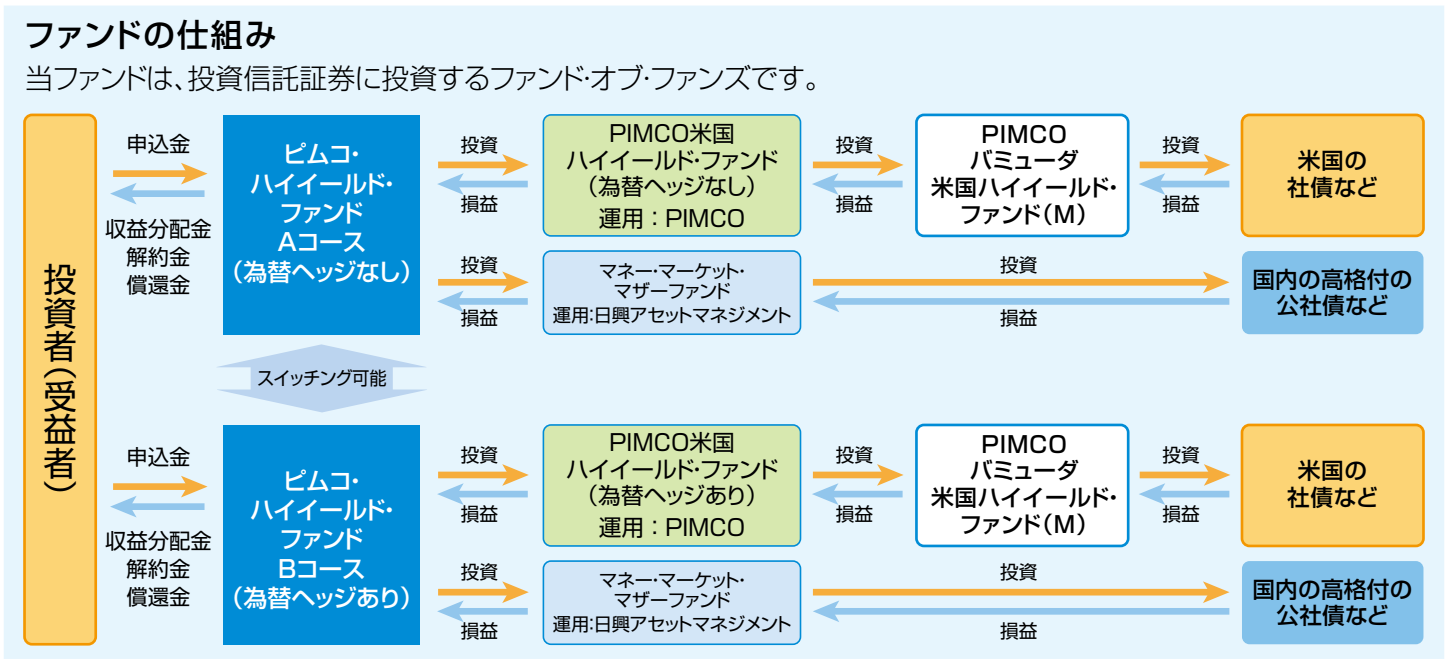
ファンドの仕組み

当ファンドは、投資信託証券に投資するファンド･オブ･ファンズです。

投資者(受益者)

申込金

収益分配金
解約金
償還金

ピムコ･
ハイイールド･
ファンド
Aコース
(為替ヘッジなし)

投資

損益

PIMCO米国
ハイイールド･ファンド
(為替ヘッジなし)
運用：PIMCO

投資

損益

PIMCO
バミューダ
米国ハイイールド･
ファンド(M)

投資

損益

米国の
社債など

投資

損益

マネー･マーケット･
マザーファンド
運用:日興アセットマネジメント

投資

損益

国内の高格付の
公社債など

スイッチング可能

申込金

収益分配金
解約金
償還金

ピムコ･
ハイイールド･
ファンド
Bコース
(為替ヘッジあり)

投資

損益

PIMCO米国
ハイイールド･ファンド
(為替ヘッジあり)
運用：PIMCO

投資

損益

PIMCO
バミューダ
米国ハイイールド･
ファンド(M)

投資

損益

米国の
社債など

投資

損益

マネー･マーケット･
マザーファンド
運用:日興アセットマネジメント

投資

損益

国内の高格付の
公社債など